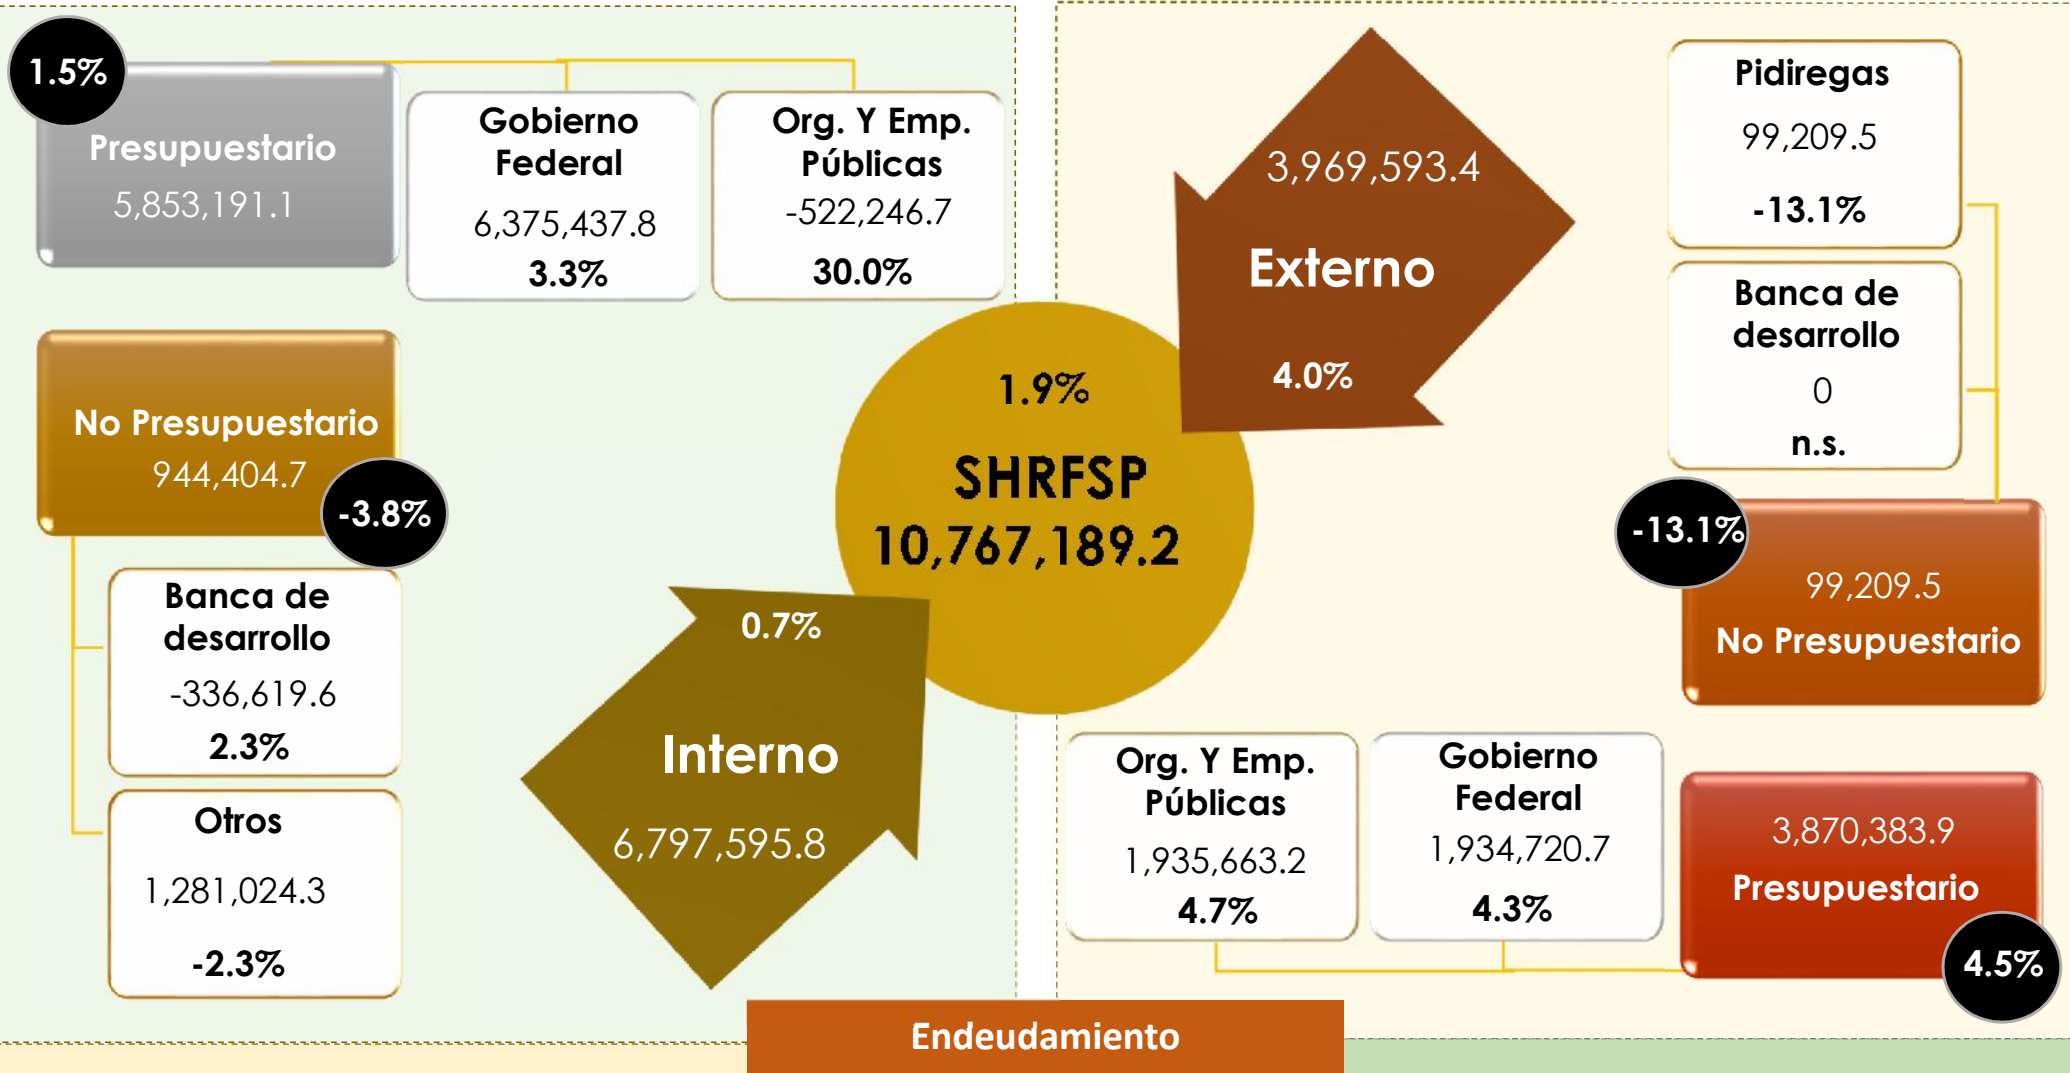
1.5%

Presupuestario
5,853,191.1

Gobierno Federal
6,375,437.8
3.3%

Org. Y Emp. Públicas
-522,246.7
30.0%

No Presupuestario
944,404.7

-3.8%

Banca de desarrollo
-336,619.6
2.3%

Otros
1,281,024.3
-2.3%

1.9%
SHRFSP
10,767,189.2

0.7%
Interno
6,797,595.8

3,969,593.4
Externo
4.0%

Pidiregas
99,209.5
-13.1%

Banca de desarrollo
0
n.s.

-13.1%
99,209.5
No Presupuestario

Org. Y Emp. Públicas
1,935,663.2
4.7%

Gobierno Federal
1,934,720.7
4.3%

3,870,383.9
Presupuestario
4.5%

Endeudamiento